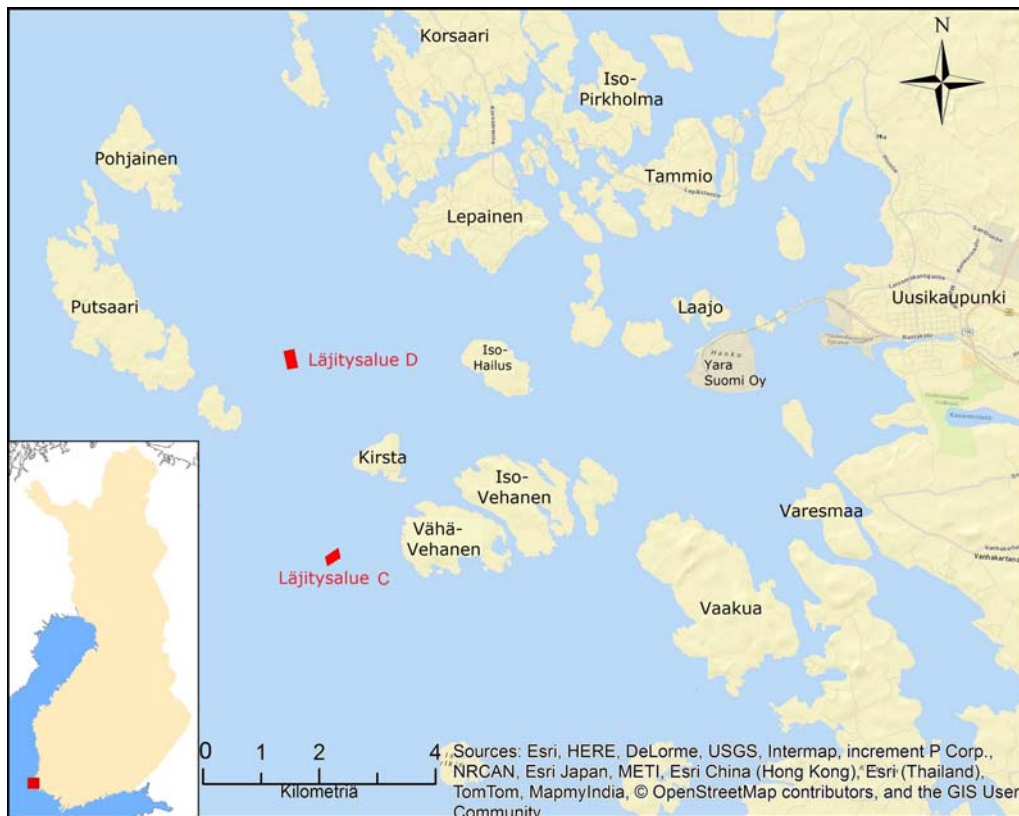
N

Korsaari

Iso-Pirkholma

Pohjainen

Tammio

Lepainen

Putsaari

Laajo

Uusikaupunki

Läjitysalue D

Iso-Hailus

Hanko

Yara Suomi Oy

Kirsta

Iso-Vehanen

Varesmaa

Vähä-Vehanen

Läjitysalue C

Vaakua

0 1 2 4

Kilometriä

Sources: Esri, HERE, DeLorme, USGS, Intermap, increment P Corp., NRCAN, Esri Japan, METI, Esri China (Hong Kong), Esri (Thailand), TomTom, MapmyIndia, © OpenStreetMap contributors, and the GIS User Community